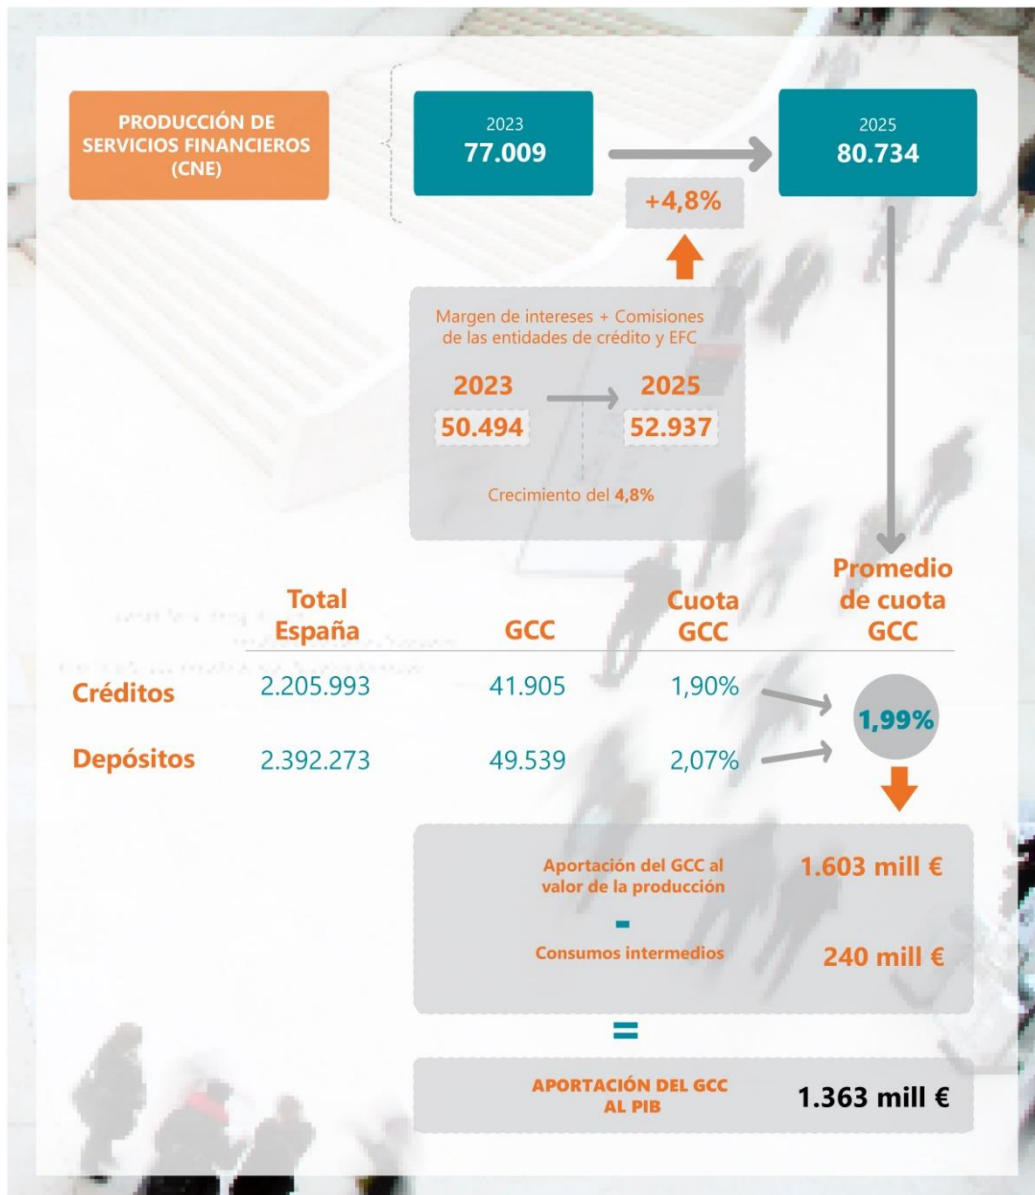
PRODUCCIÓN DE SERVICIOS FINANCIEROS (CNE)

2023
77.009

2025
80.734

+4,8%

Margen de intereses + Comisiones de las entidades de crédito y EFC

2023
50.494

2025
52.937

Crecimiento del 4,8%

| | Total España | GCC | Cuota GCC | Promedio de cuota GCC |
|---|---|---|---|---|
| Créditos | 2.205.993 | 41.905 | 1,90% | 1,99% |
| Depósitos | 2.392.273 | 49.539 | 2,07% | |

Aportación del GCC al valor de la producción 1.603 mill €

-

Consumos intermedios 240 mill €

=

APORTACIÓN DEL GCC AL PIB 1.363 mill €